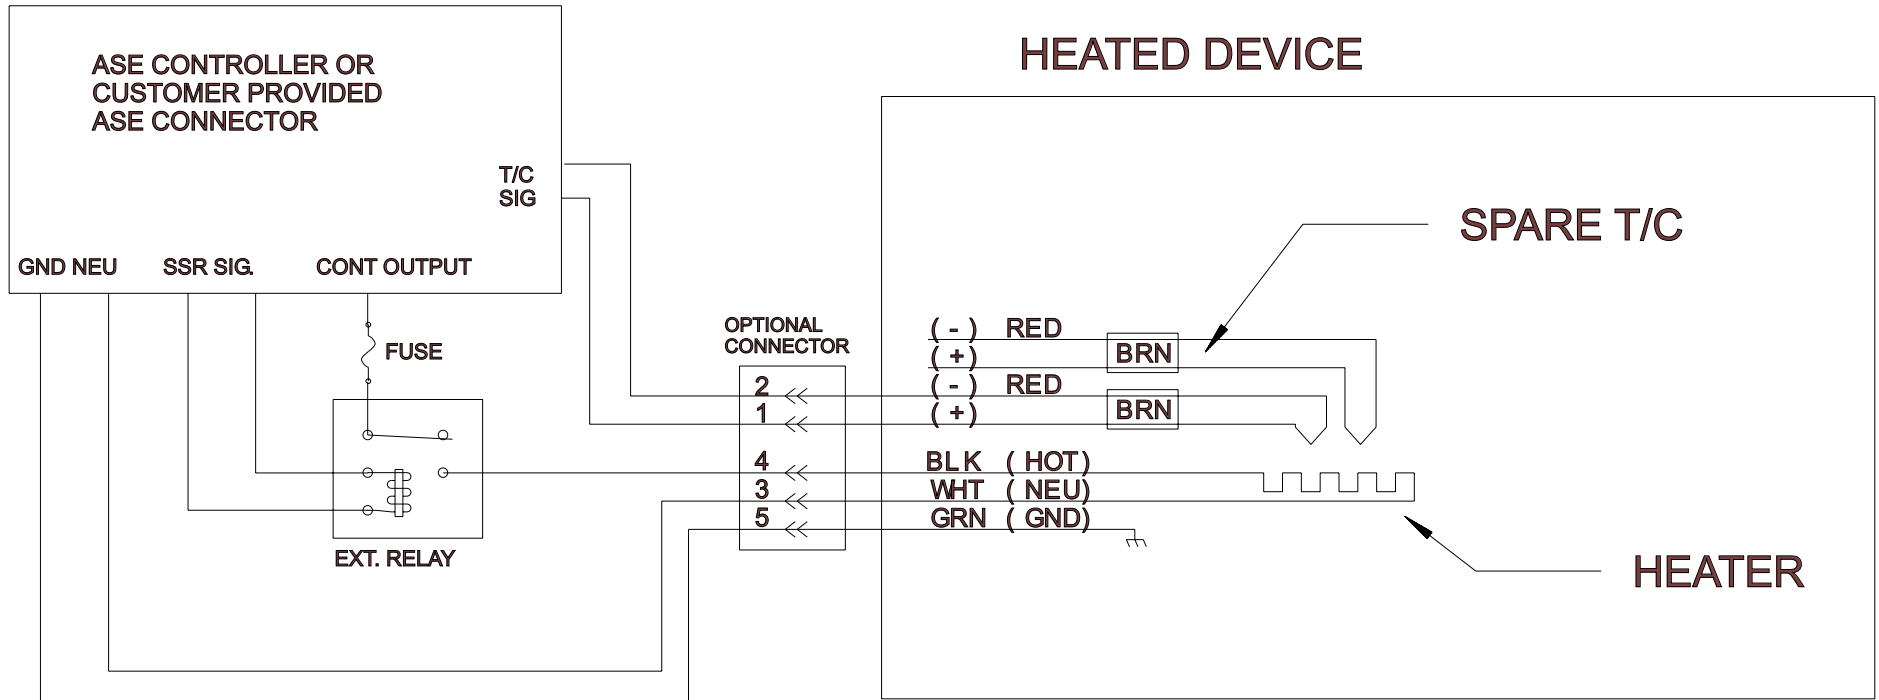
ASE CONTROLLER OR CUSTOMER PROVIDED ASE CONNECTOR

T/C SIG

GND NEU

SSR SIG.

CONT OUTPUT

FUSE

EXT. RELAY

OPTIONAL CONNECTOR

2
1
4
3
5

HEATED DEVICE

SPARE T/C

( - ) RED
( + ) BRN
( - ) RED
( + ) BRN

BLK ( HOT)
WHT ( NEU)
GRN ( GND)

HEATER